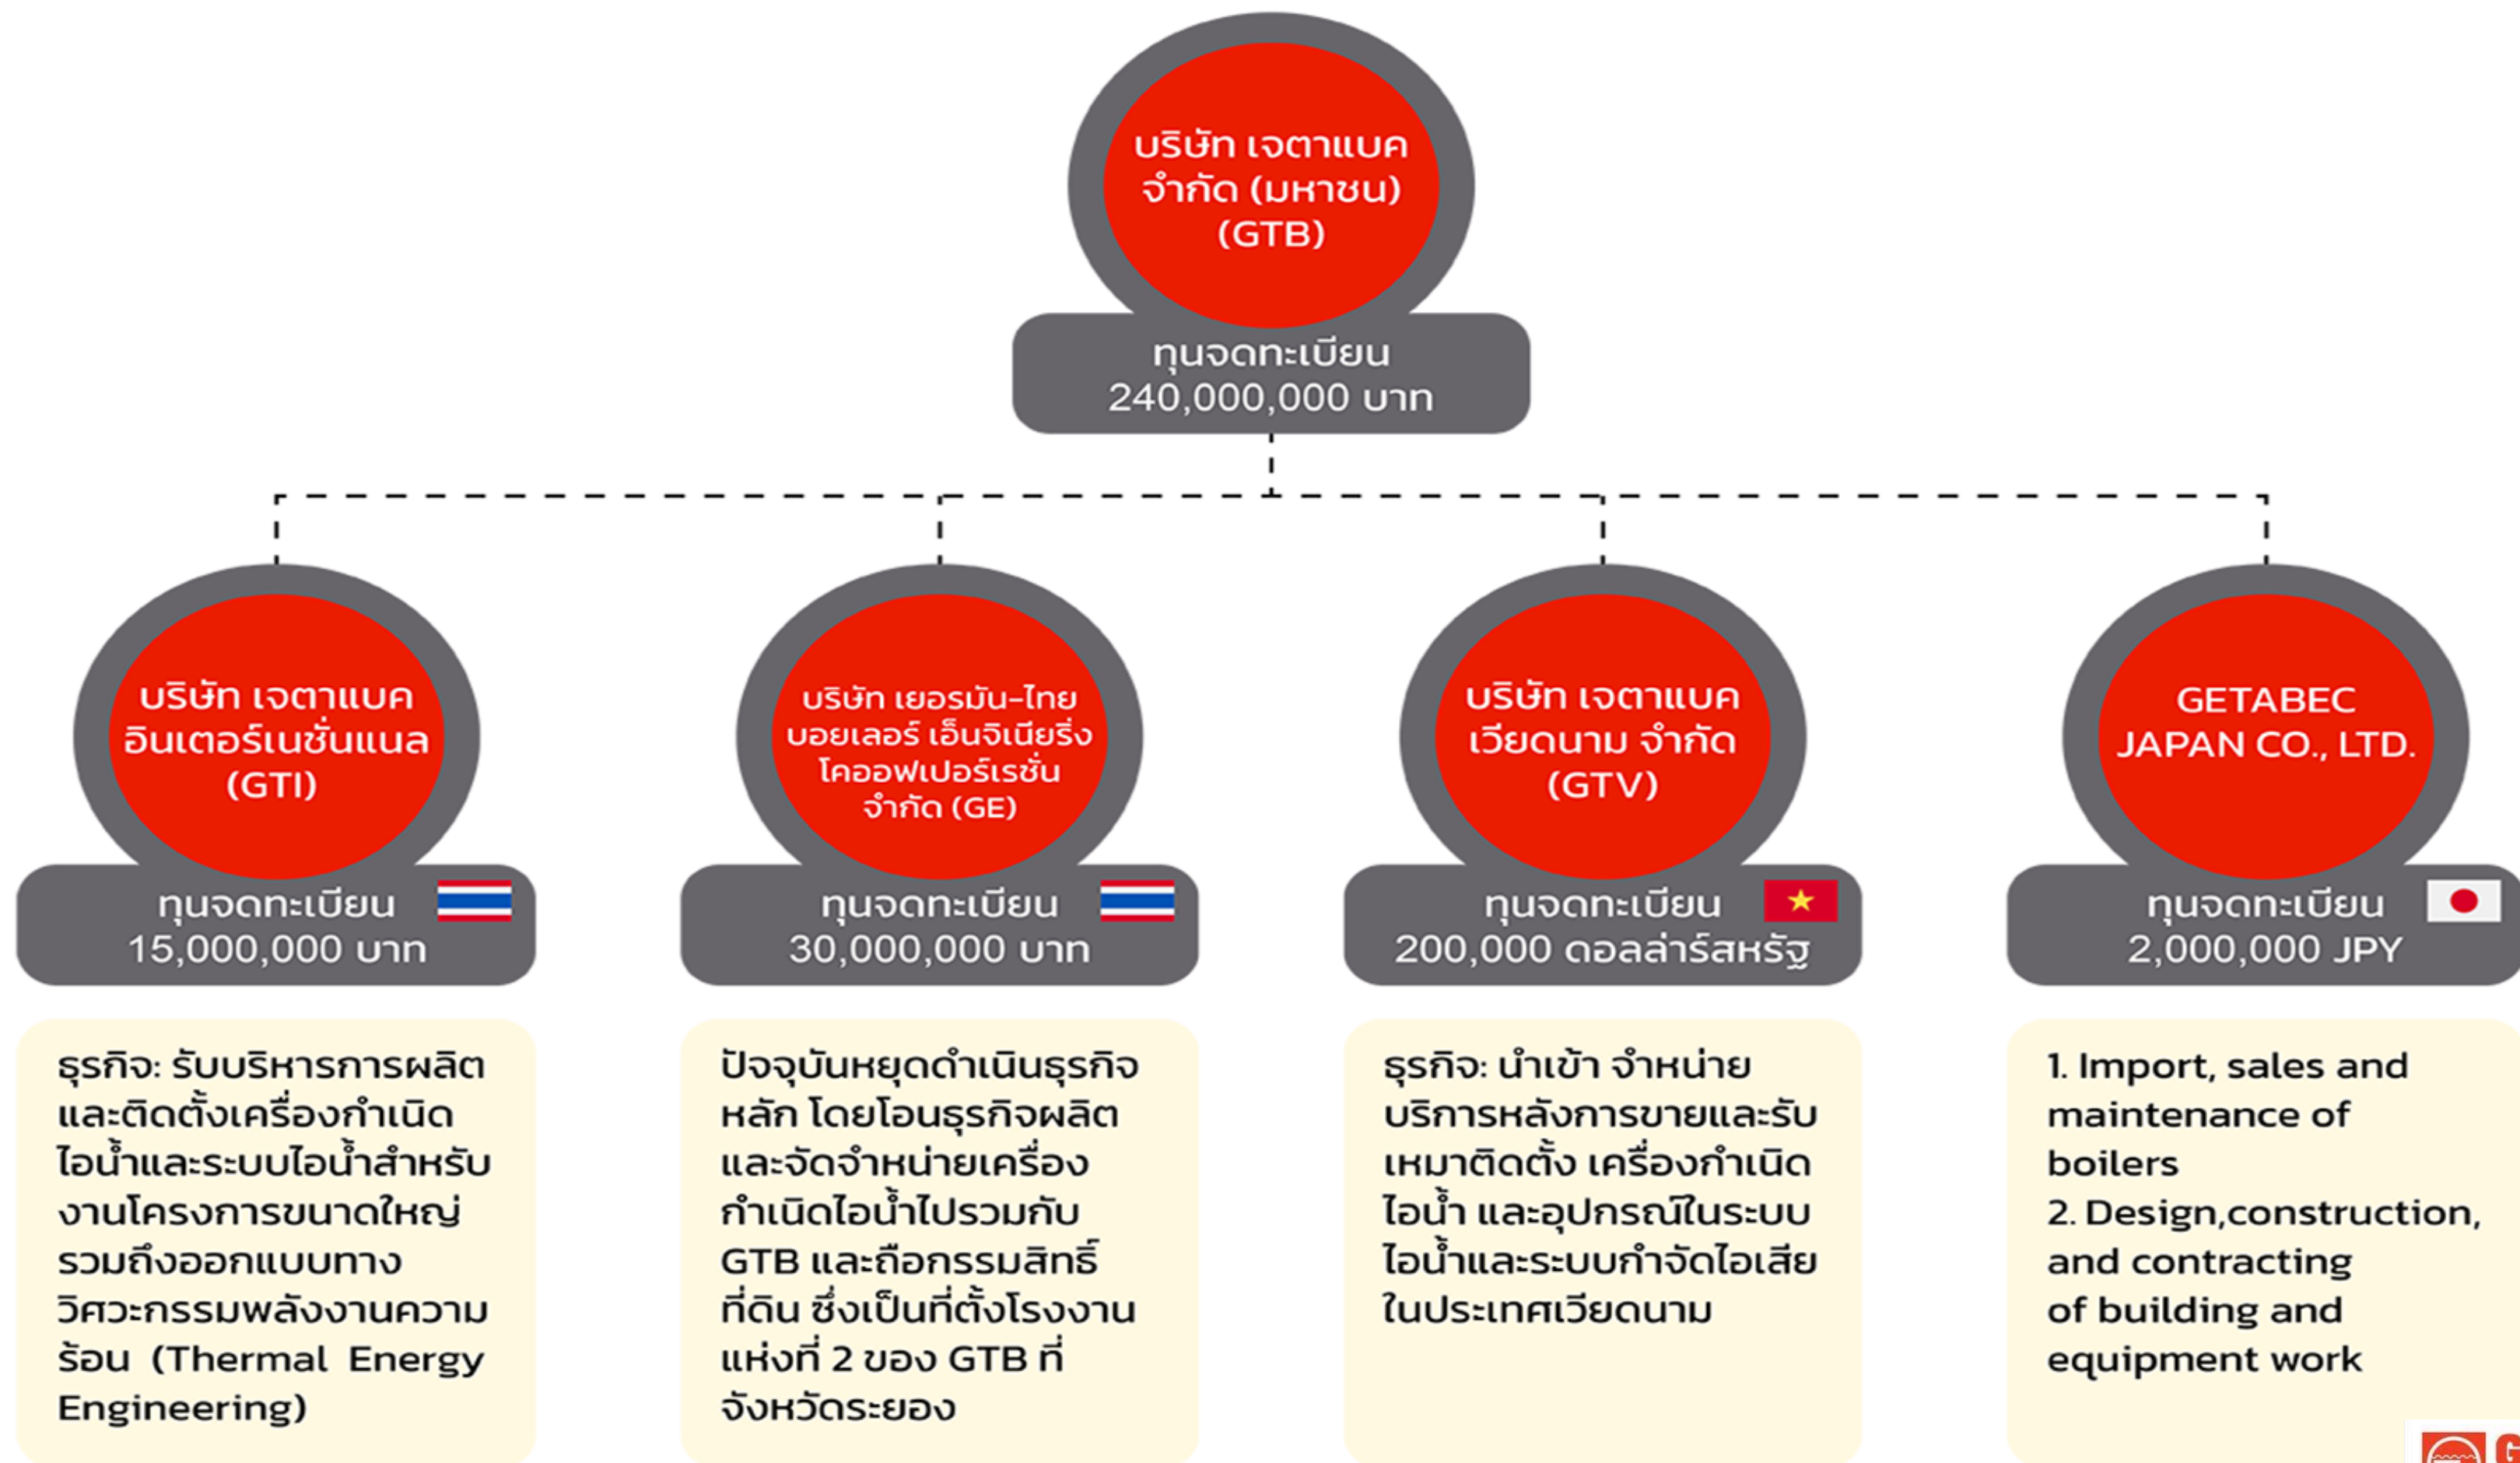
บริษัท เจตาแบค จำกัด (มหาชน) (GTB)

ทุนจดทะเบียน 240,000,000 บาท

บริษัท เจตาแบค อินเตอร์เนชั่นแนล (GTI)

ทุนจดทะเบียน 15,000,000 บาท

ธุรกิจ: รับบริหารการผลิตและติดตั้งเครื่องกำเนิดไอน้ำและระบบไอน้ำสำหรับงานโครงการขนาดใหญ่ รวมถึงออกแบบทางวิศวะกรรมพลังงานความร้อน (Thermal Energy Engineering)

บริษัท เยอรมัน-ไทย บอยเลอร์ เอ็นจิเนียริ่ง โคออฟเปอร์เรชั่น จำกัด (GE)

ทุนจดทะเบียน 30,000,000 บาท

ปัจจุบันหยุดดำเนินธุรกิจหลัก โดยโอนธุรกิจผลิตและจัดจำหน่ายเครื่องกำเนิดไอน้ำไปรวมกับ GTB และถือกรรมสิทธิ์ที่ดิน ซึ่งเป็นที่ตั้งโรงงานแห่งที่ 2 ของ GTB ที่จังหวัดระยอง

บริษัท เจตาแบค เวียดนาม จำกัด (GTV)

ทุนจดทะเบียน 200,000 ดอลล่าร์สหรัฐ

ธุรกิจ: นำเข้า จำหน่าย บริการหลังการขายและรับเหมาติดตั้ง เครื่องกำเนิดไอน้ำ และอุปกรณ์ในระบบไอน้ำและระบบกำจัดไอเสียในประเทศเวียดนาม

GETABEC JAPAN CO., LTD.

ทุนจดทะเบียน 2,000,000 JPY

1. Import, sales and maintenance of boilers
2. Design,construction, and contracting of building and equipment work